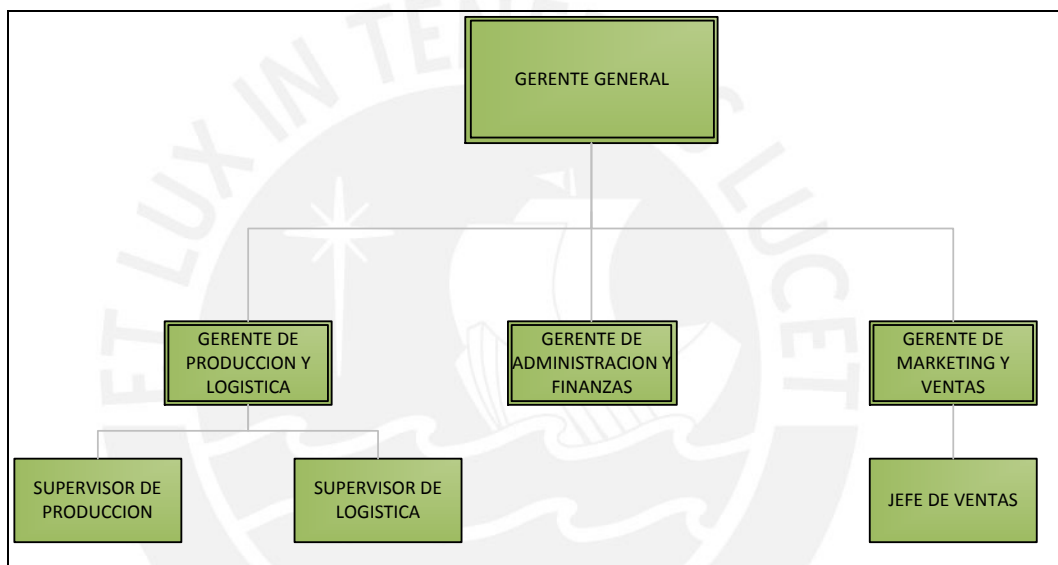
GERENTE GENERAL

GERENTE DE PRODUCCION Y LOGISTICA

GERENTE DE ADMINISTRACION Y FINANZAS

GERENTE DE MARKETING Y VENTAS

SUPERVISOR DE PRODUCCION

SUPERVISOR DE LOGISTICA

JEFE DE VENTAS

ET LUX IN TENEBRIS LUCET